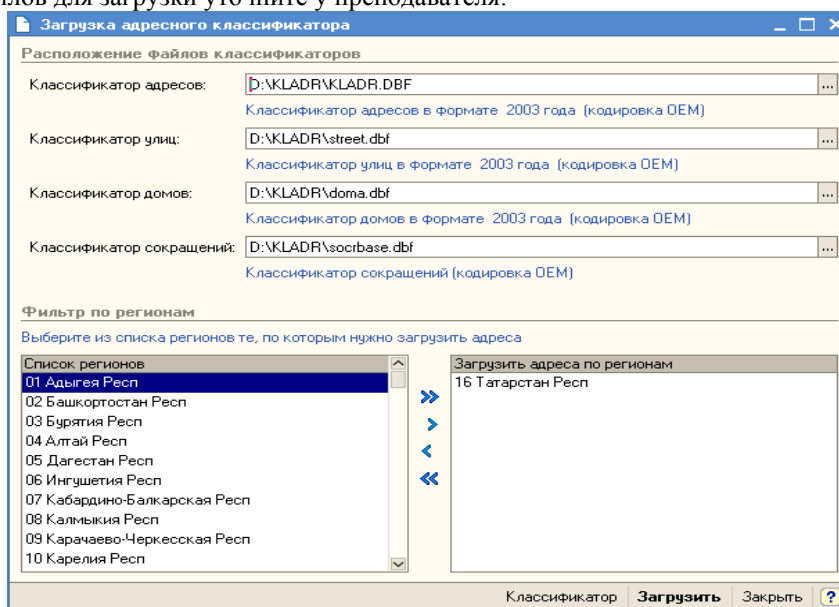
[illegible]лов для загрузки уточните у преподавателя.

Загрузка адресного классификатора

Расположение файлов классификаторов

Классификатор адресов: D:\KLADR\KLADR.DBF ...

Классификатор адресов в формате 2003 года (кодировка OEM)

Классификатор улиц: D:\KLADR\street.dbf ...

Классификатор улиц в формате 2003 года (кодировка OEM)

Классификатор домов: D:\KLADR\doma.dbf ...

Классификатор домов в формате 2003 года (кодировка OEM)

Классификатор сокращений: D:\KLADR\socrbase.dbf ...

Классификатор сокращений (кодировка OEM)

Фильтр по регионам

Выберите из списка регионов те, по которым нужно загрузить адреса

| Список регионов | Загрузить адреса по регионам |
|---|---|
| 01 Адыгея Респ | 16 Татарстан Респ |
| 02 Башкортостан Респ | |
| 03 Бурятия Респ | |
| 04 Алтай Респ | |
| 05 Дагестан Респ | |
| 06 Ингушетия Респ | |
| 07 Кабардино-Балкарская Респ | |
| 08 Калмыкия Респ | |
| 09 Карачаево-Черкесская Респ | |
| 10 Карелия Респ | |

Классификатор Загрузить Закрыть ?